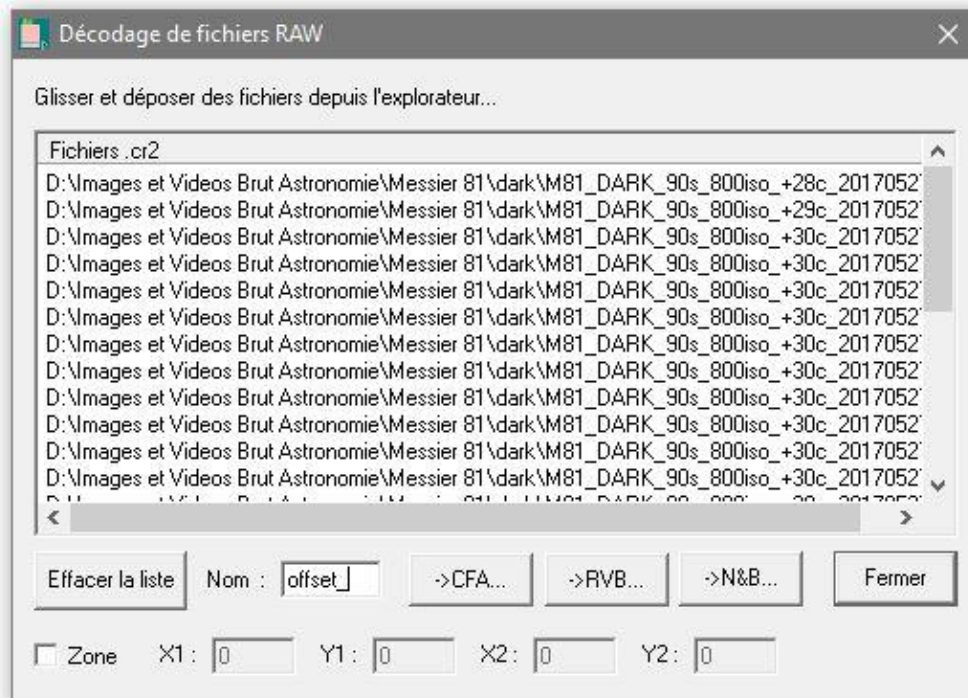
Décodage de fichiers RAW

Glisser et déposer des fichiers depuis l'explorateur...

Fichiers .cr2
D:\Images et Videos Brut Astronomie\Messier 81\dark\M81_DARK_90s_800iso_+28c_2017052
D:\Images et Videos Brut Astronomie\Messier 81\dark\M81_DARK_90s_800iso_+29c_2017052
D:\Images et Videos Brut Astronomie\Messier 81\dark\M81_DARK_90s_800iso_+30c_2017052
D:\Images et Videos Brut Astronomie\Messier 81\dark\M81_DARK_90s_800iso_+30c_2017052
D:\Images et Videos Brut Astronomie\Messier 81\dark\M81_DARK_90s_800iso_+30c_2017052
D:\Images et Videos Brut Astronomie\Messier 81\dark\M81_DARK_90s_800iso_+30c_2017052
D:\Images et Videos Brut Astronomie\Messier 81\dark\M81_DARK_90s_800iso_+30c_2017052
D:\Images et Videos Brut Astronomie\Messier 81\dark\M81_DARK_90s_800iso_+30c_2017052
D:\Images et Videos Brut Astronomie\Messier 81\dark\M81_DARK_90s_800iso_+30c_2017052
D:\Images et Videos Brut Astronomie\Messier 81\dark\M81_DARK_90s_800iso_+30c_2017052
D:\Images et Videos Brut Astronomie\Messier 81\dark\M81_DARK_90s_800iso_+30c_2017052
D:\Images et Videos Brut Astronomie\Messier 81\dark\M81_DARK_90s_800iso_+30c_2017052
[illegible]

Effacer la liste
Nom : offset_
->CFA...
->RVB...
->N&B...
Fermer

Zone X1 : 0 Y1 : 0 X2 : 0 Y2 : 0